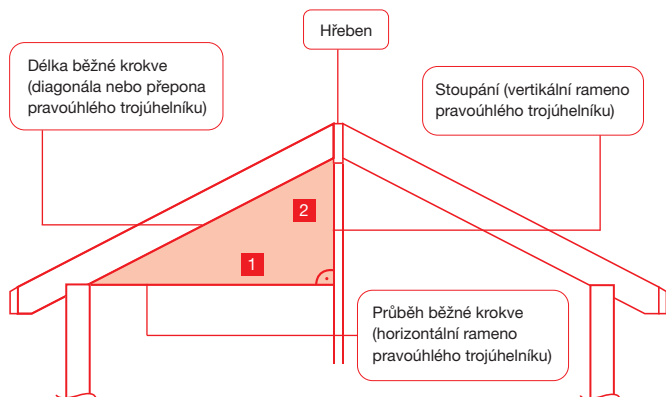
Hřeben

Délka běžné krokve (diagonála nebo přepona pravoúhlého trojúhelníku)

Stoupání (vertikální rameno pravoúhlého trojúhelníku)

2

1

Průběh běžné krokve (horizontální rameno pravoúhlého trojúhelníku)